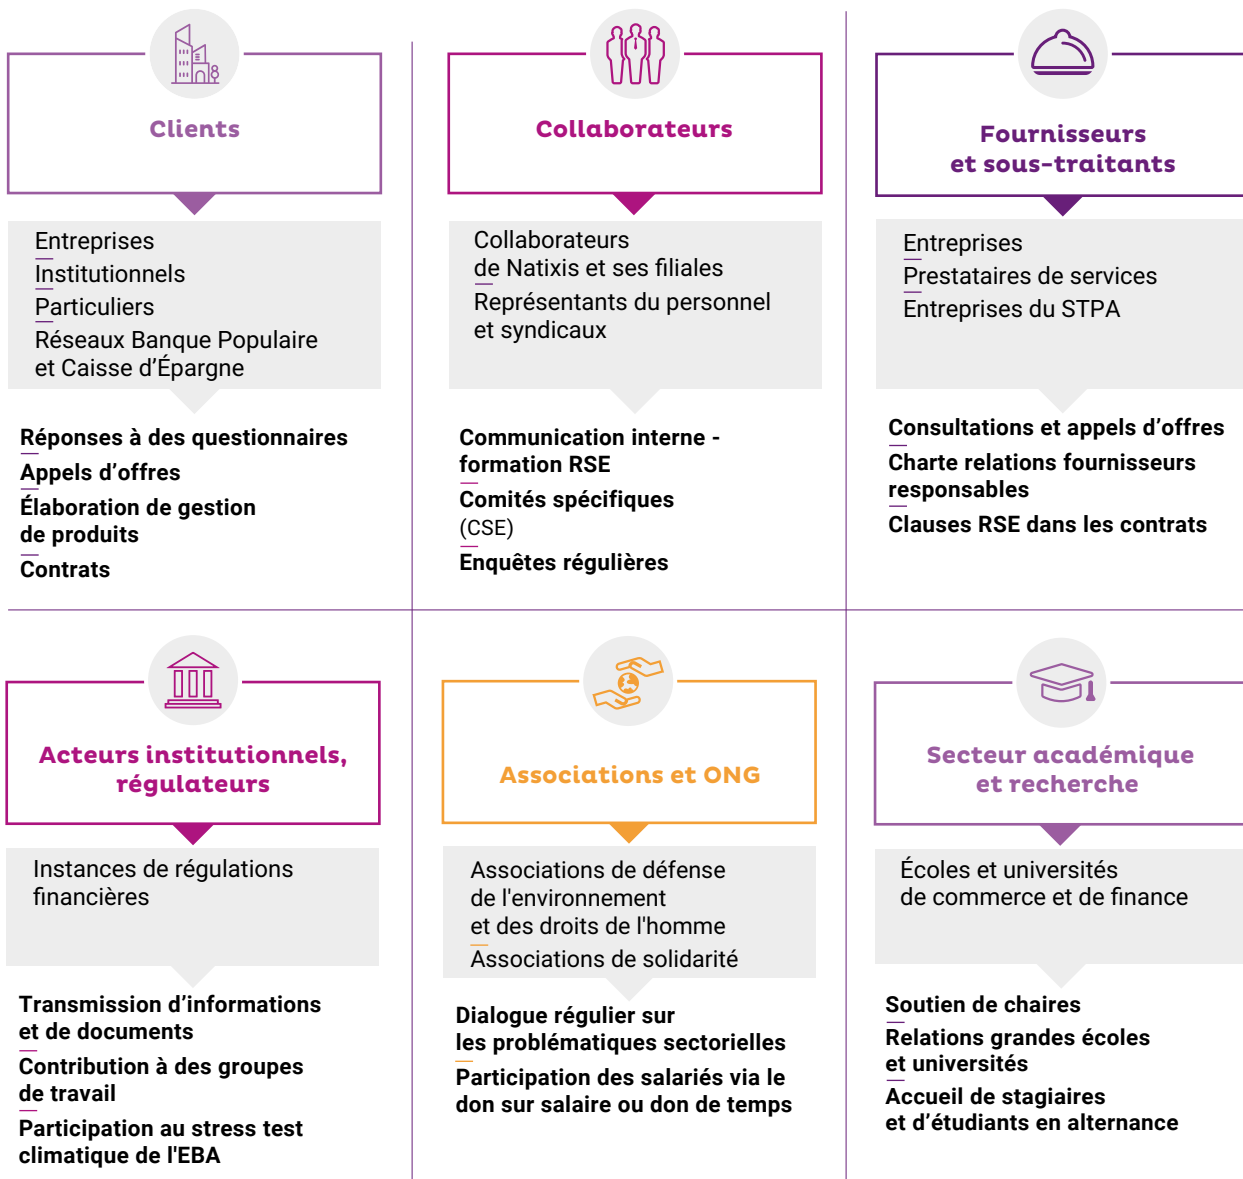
Clients

Entreprises
Institutionnels
Particuliers
Réseaux Banque Populaire et Caisse d'Épargne

Réponses à des questionnaires
Appels d'offres
Élaboration de gestion de produits
Contrats

Collaborateurs

Collaborateurs de Natixis et ses filiales
Représentants du personnel et syndicaux

Communication interne - formation RSE
Comités spécifiques (CSE)
Enquêtes régulières

Fournisseurs et sous-traitants

Entreprises
Prestataires de services
Entreprises du STPA

Consultations et appels d'offres
Charte relations fournisseurs responsables
Clauses RSE dans les contrats

Acteurs institutionnels, régulateurs

Instances de régulations financières

Transmission d'informations et de documents
Contribution à des groupes de travail
Participation au stress test climatique de l'EBA

Associations et ONG

Associations de défense de l'environnement et des droits de l'homme
Associations de solidarité

Dialogue régulier sur les problématiques sectorielles
Participation des salariés via le don sur salaire ou don de temps

Secteur académique et recherche

Écoles et universités de commerce et de finance

Soutien de chaires
Relations grandes écoles et universités
Accueil de stagiaires et d'étudiants en alternance